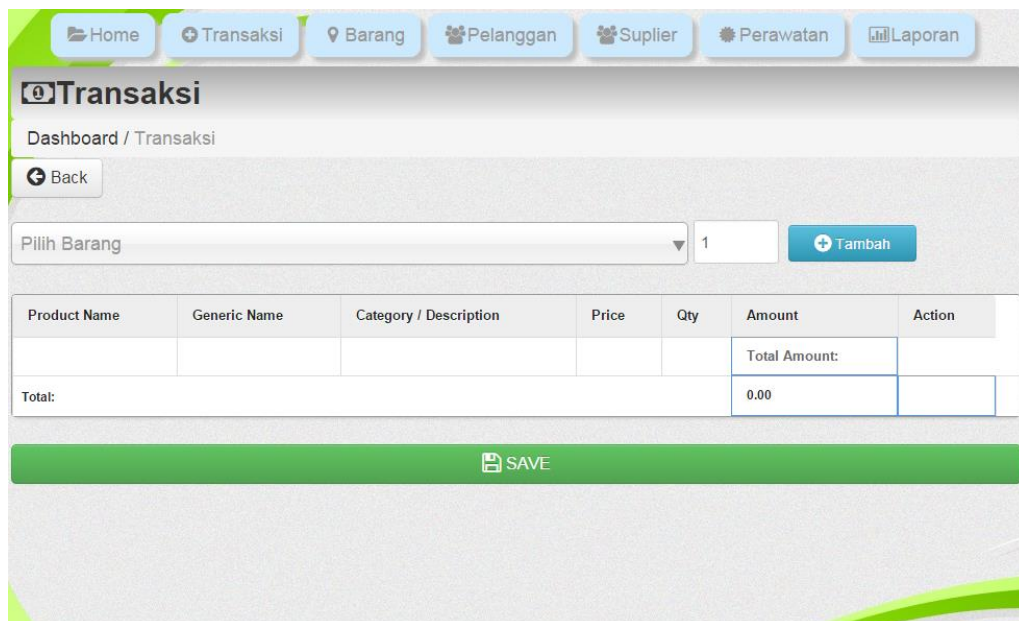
Home Transaksi Barang Pelanggan Suplier Perawatan Laporan

Transaksi

Dashboard / Transaksi

Back

Pilih Barang 1 Tambah

| Product Name | Generic Name | Category / Description | Price | Qty | Amount | Action |
|---|---|---|---|---|---|---|
| | | | | | Total Amount: | |
| Total: | | | | | 0.00 | |

SAVE